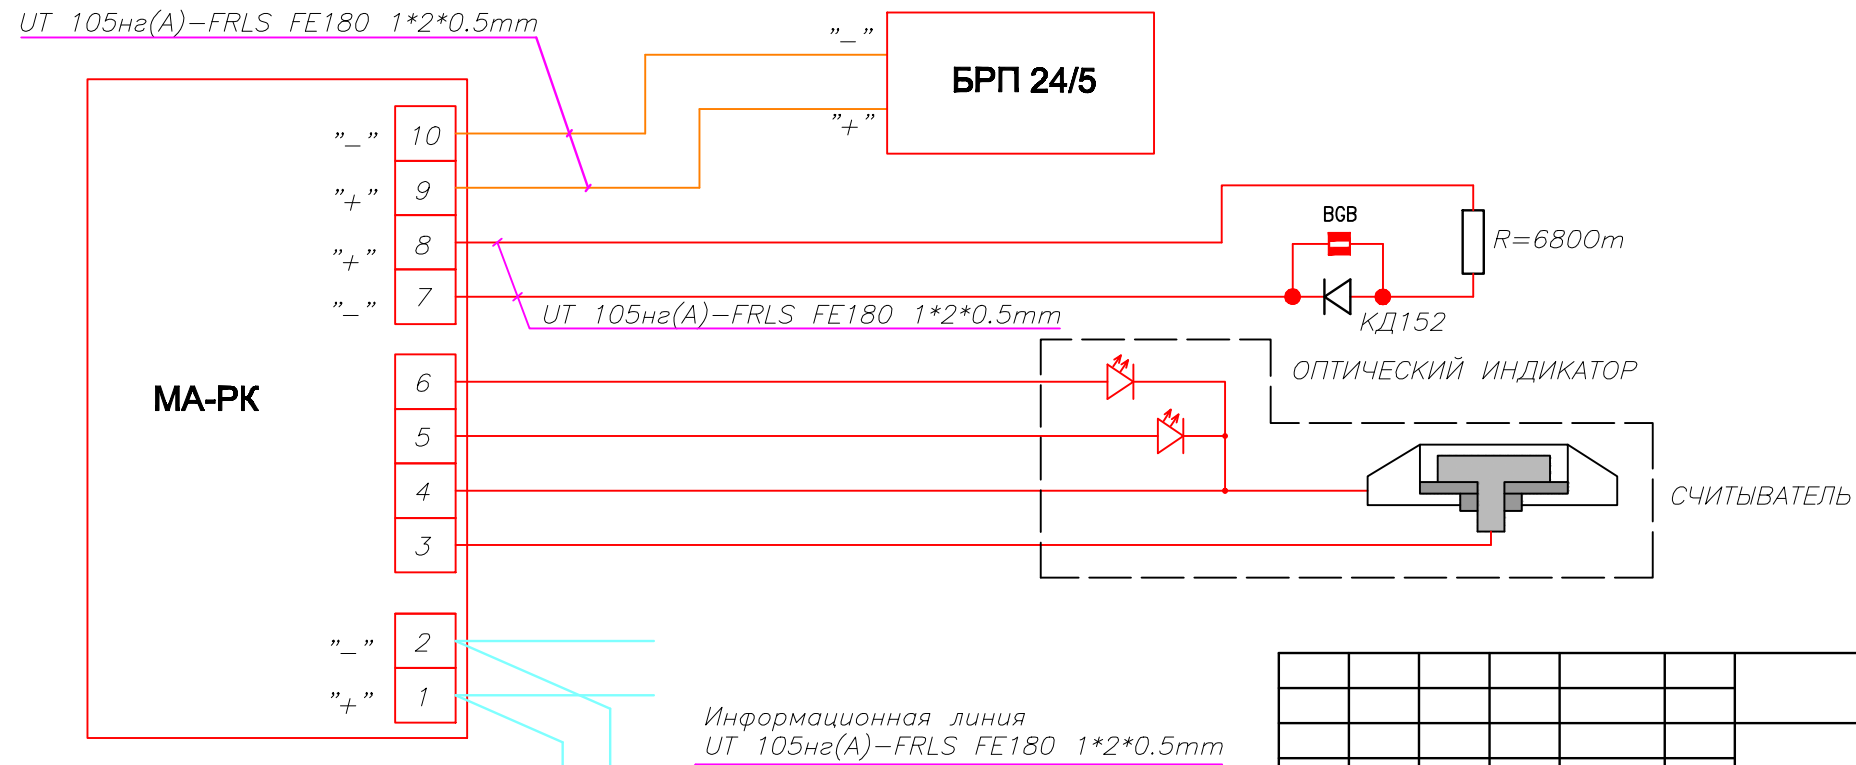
UT 105нг(А)–FRLS FE180 1*2*0.5mm

"–"

БРП 24/5

"+"

"–" 10
"+" 9
"+" 8
"–" 7

BGB

R=6800m

UT 105нг(А)–FRLS FE180 1*2*0.5mm

КД152

ОПТИЧЕСКИЙ ИНДИКАТОР

МА-РК

6
5
4
3

СЧИТЫВАТЕЛЬ

"–" 2
"+" 1

Информационная линия
UT 105нг(А)–FRLS FE180 1*2*0.5mm